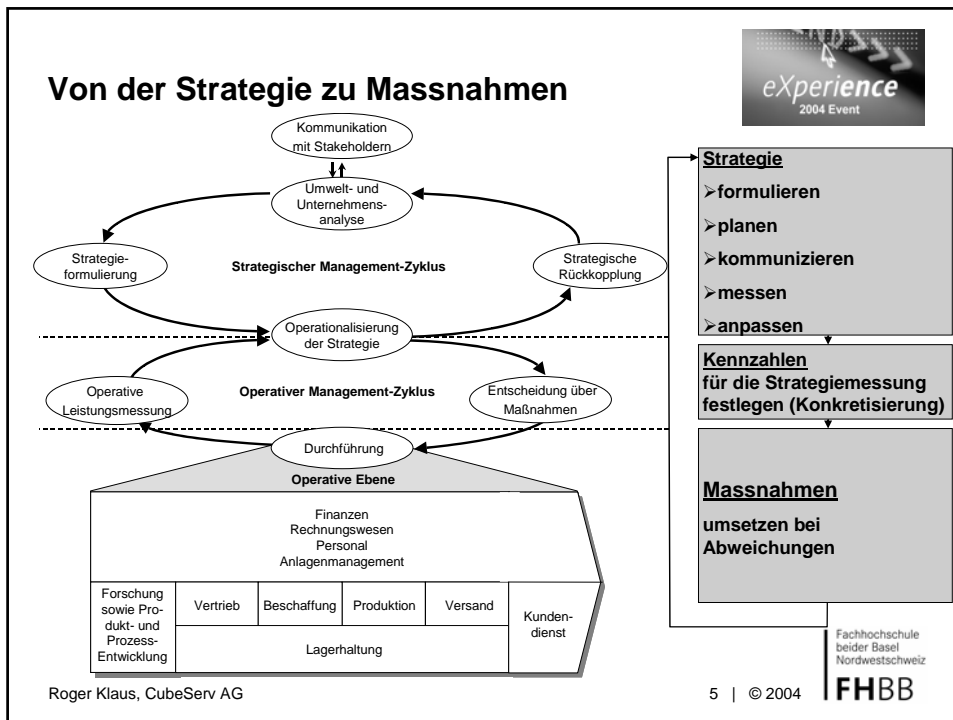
Von der Strategie zu Massnahmen

eXperience
2004 Event

Kommunikation mit Stakeholdern

Umwelt- und Unternehmensanalyse

Strategieformulierung

Strategischer Management-Zyklus

Strategische Rückkopplung

Operationalisierung der Strategie

Operative Leistungsmessung

Operativer Management-Zyklus

Entscheidung über Maßnahmen

Durchführung

Operative Ebene

Finanzen
Rechnungswesen
Personal
Anlagenmanagement

| Forschung sowie Produkt- und Prozess-Entwicklung | Vertrieb | Beschaffung | Produktion | Versand | Kundendienst |
|---|---|---|---|---|---|
| | Lagerhaltung | | | | |

Strategie
➢formulieren
➢planen
➢kommunizieren
➢messen
➢anpassen

Kennzahlen
für die Strategiemessung festlegen (Konkretisierung)

Massnahmen
umsetzen bei Abweichungen

Fachhochschule beider Basel Nordwestschweiz
FHBB

Roger Klaus, CubeServ AG

5 | © 2004